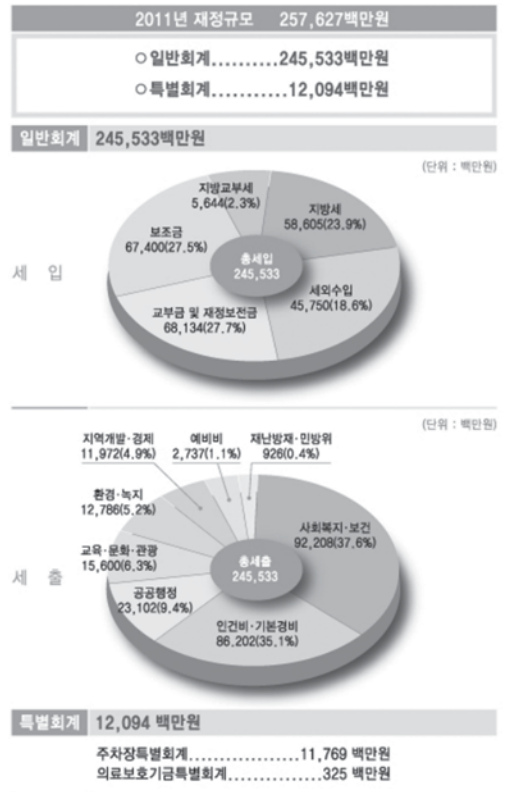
2011년 재정규모 257,627백만원

○ 일반회계..........245,533백만원
○ 특별회계..........12,094백만원

일반회계 245,533백만원

(단위 : 백만원)

세 입

지방교부세
5,644(2.3%)

지방세
58,605(23.9%)

보조금
67,400(27.5%)

총세입
245,533

세외수입
45,750(18.6%)

교부금 및 재정보전금
68,134(27.7%)

(단위 : 백만원)

세 출

지역개발·경제
11,972(4.9%)

예비비
2,737(1.1%)

재난방재·민방위
926(0.4%)

환경·녹지
12,786(5.2%)

사회복지·보건
92,208(37.6%)

교육·문화·관광
15,600(6.3%)

총세출
245,533

공공행정
23,102(9.4%)

인건비·기본경비
86,202(35.1%)

특별회계 12,094 백만원

주차장특별회계..................11,769 백만원
의료보호기금특별회계...............325 백만원